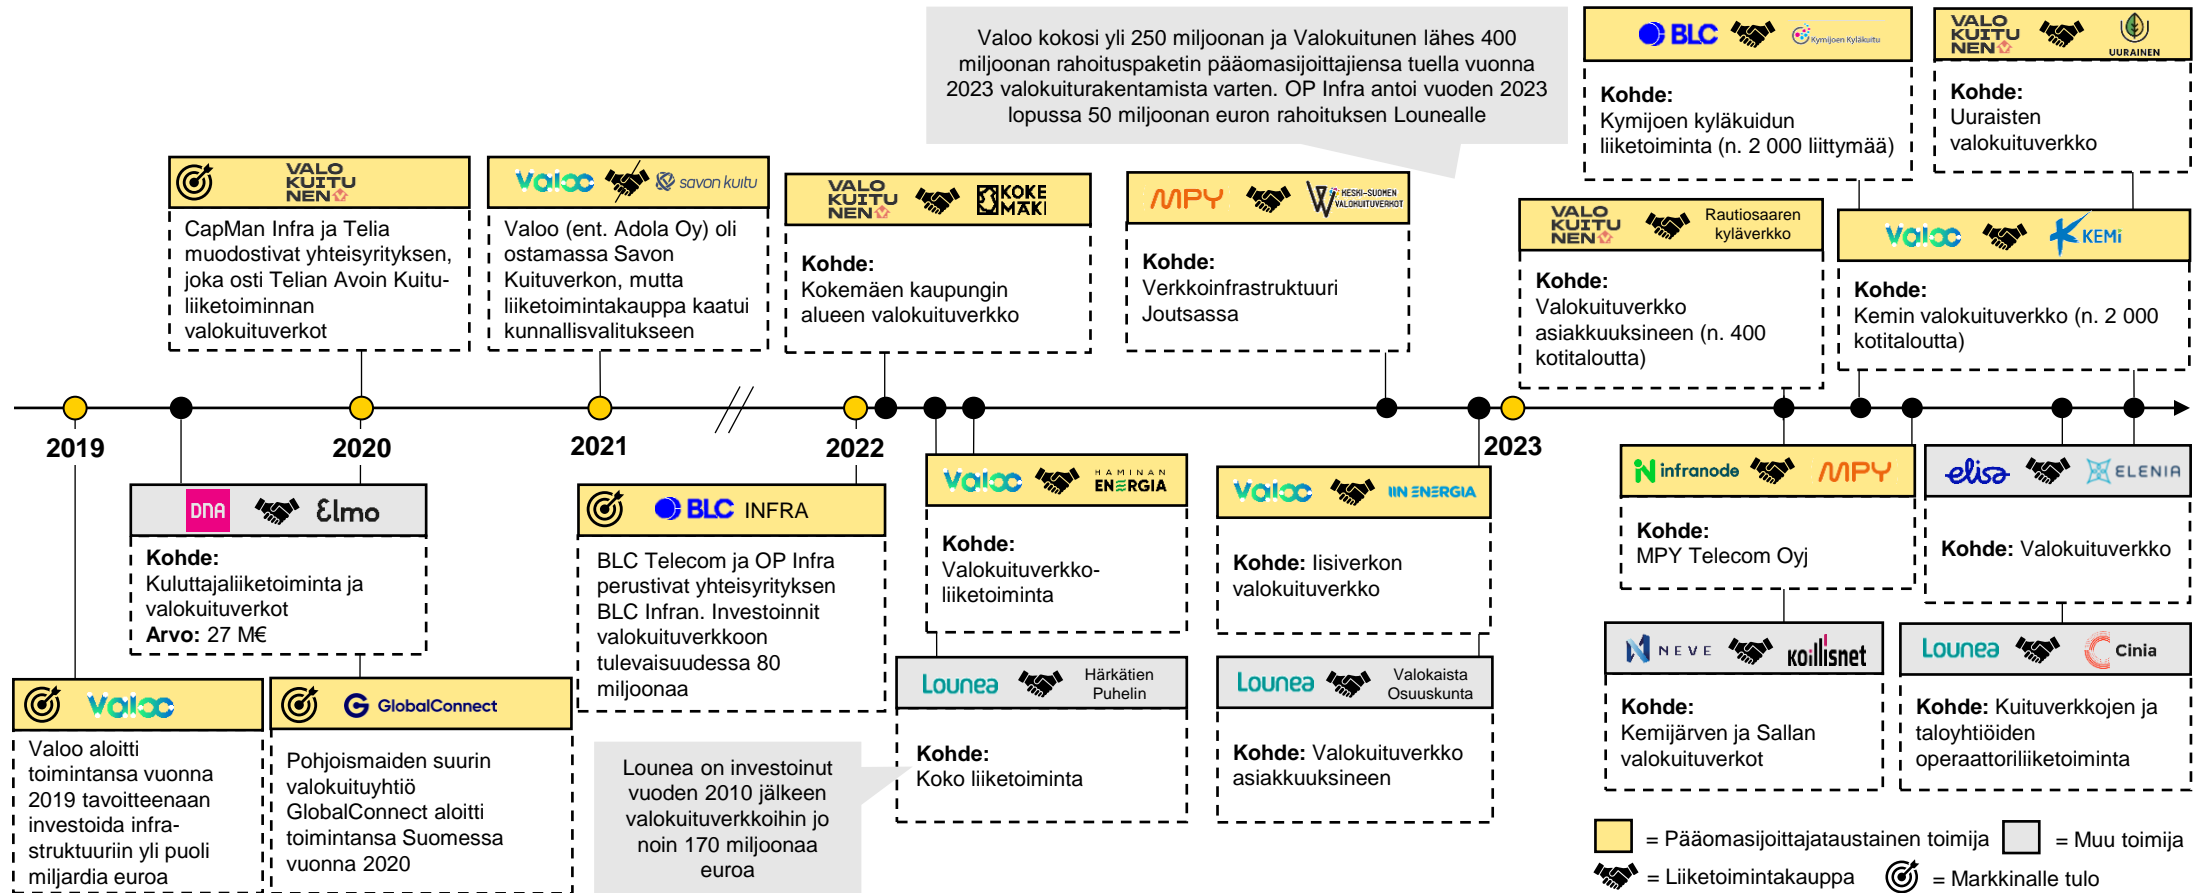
Valoo kokosi yli 250 miljoonan ja Valokuitunen lähes 400 miljoonan rahoituspaketin pääomasijoittajiensa tuella vuonna 2023 valokuiturakentamista varten. OP Infra antoi vuoden 2023 lopussa 50 miljoonan euron rahoituksen Lounealle

BLC Kymijoen Kyläkuitu
Kohde: Kymijoen kyläkuidun liiketoiminta (n. 2 000 liittymää)

VALO KUITU NEN UURAINEN
Kohde: Uuraisten valokuituverkko

VALO KUITU NEN
CapMan Infra ja Telia muodostivat yhteisyrityksen, joka osti Telian Avoin Kuituliiketoiminnan valokuituverkot

Valoo savon kuitu
Valoo (ent. Adola Oy) oli ostamassa Savon Kuituverkon, mutta liiketoimintakauppa kaatui kunnallisvalitukseen

VALO KUITU NEN KOKEMÄKI
Kohde: Kokemäen kaupungin alueen valokuituverkko

MPY KESKI-SUOMEN VALOKUITUVERKOT
Kohde: Verkkoinfrastruktuuri Joutsassa

VALO KUITU NEN Rautiosaaren kyläverkko
Kohde: Valokuituverkko asiakkuuksineen (n. 400 kotitaloutta)

Valoo KEMI
Kohde: Kemin valokuituverkko (n. 2 000 kotitaloutta)

2019
2020
2021
2022
2023

DNA Elmo
Kohde: Kuluttajaliiketoiminta ja valokuituverkot
Arvo: 27 M€

BLC INFRA
BLC Telecom ja OP Infra perustivat yhteisyrityksen BLC Infran. Investoinnit valokuituverkkoon tulevaisuudessa 80 miljoonaa

Valoo HAMINAN ENERGIA
Kohde: Valokuituverkkoliiketoiminta

Valoo IIN ENERGIA
Kohde: Iisiverkon valokuituverkko

infranode MPY
Kohde: MPY Telecom Oyj

elisa ELENIA
Kohde: Valokuituverkko

Valoo
Valoo aloitti toimintansa vuonna 2019 tavoitteenaan investoida infrastruktuuriin yli puoli miljardia euroa

GlobalConnect
Pohjoismaiden suurin valokuituyhtiö GlobalConnect aloitti toimintansa Suomessa vuonna 2020

Lounea on investoinut vuoden 2010 jälkeen valokuituverkkoihin jo noin 170 miljoonaa euroa

Lounea Härkätien Puhelin
Kohde: Koko liiketoiminta

Lounea Valokaista Osuuskunta
Kohde: Valokuituverkko asiakkuuksineen

NEVE koillisnet
Kohde: Kemijärven ja Sallan valokuituverkot

Lounea Cinia
Kohde: Kuituverkkojen ja taloyhtiöiden operaattoriliiketoiminta

= Pääomasijoittajataustainen toimija
= Muu toimija
= Liiketoimintakauppa
= Markkinalle tulo